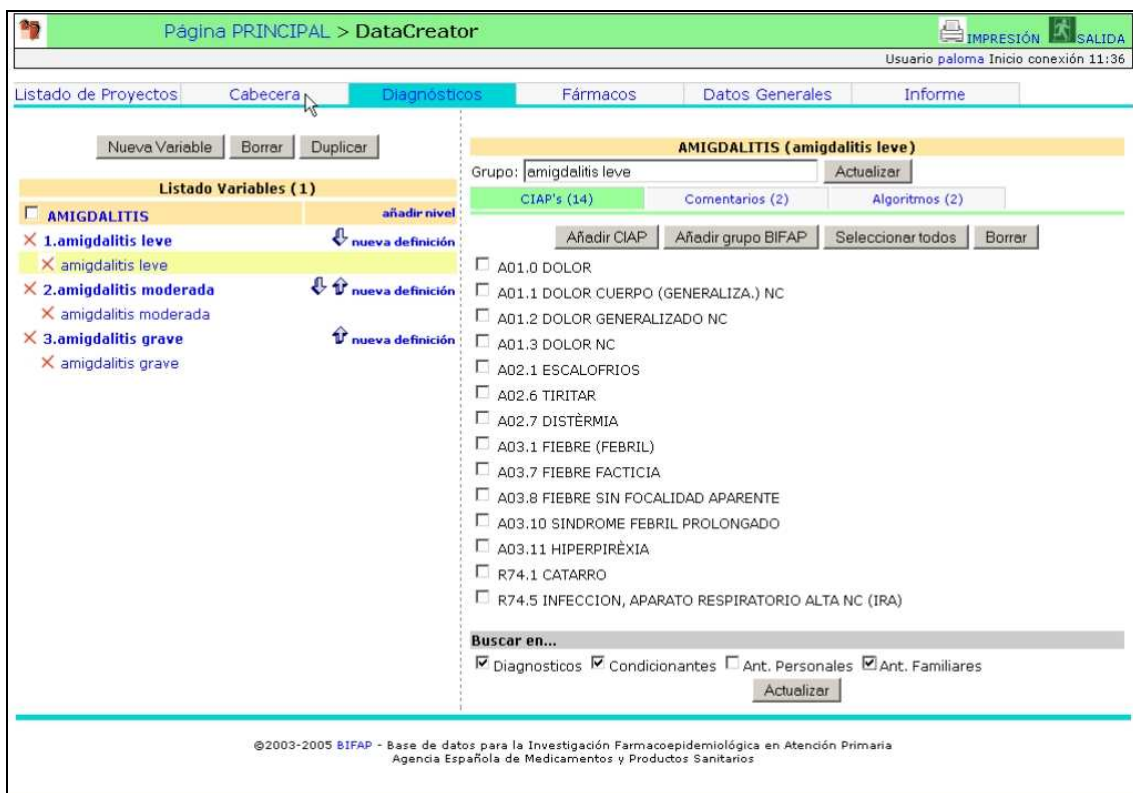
Página PRINCIPAL > DataCreator

IMPRESIÓN SALIDA

Usuario paloma Inicio conexión 11:36

Listado de Proyectos | Cabecera | Diagnósticos | Fármacos | Datos Generales | Informe

Nueva Variable | Borrar | Duplicar

Listado Variables (1)

AMIGDALITIS añadir nivel

1.amigdalitis leve nueva definición

amigdalitis leve

2.amigdalitis moderada nueva definición

amigdalitis moderada

3.amigdalitis grave nueva definición

amigdalitis grave

AMIGDALITIS (amigdalitis leve)

Grupo: amigdalitis leve Actualizar

CIAP's (14) | Comentarios (2) | Algoritmos (2)

Añadir CIAP | Añadir grupo BIFAP | Seleccionar todos | Borrar

A01.0 DOLOR

A01.1 DOLOR CUERPO (GENERALIZA.) NC

A01.2 DOLOR GENERALIZADO NC

A01.3 DOLOR NC

A02.1 ESCALOFRIOS

A02.6 TIRITAR

A02.7 DISTÈRMIA

A03.1 FIEBRE (FEBRIL)

A03.7 FIEBRE FACTICIA

A03.8 FIEBRE SIN FOCALIDAD APARENTE

A03.10 SINDROME FEBRIL PROLONGADO

A03.11 HIPERPIRÈXIA

R74.1 CATARRO

R74.5 INFECCION, APARATO RESPIRATORIO ALTA NC (IRA)

Buscar en...

Diagnosticos Condicionantes Ant. Personales Ant. Familiares

Actualizar

©2003-2005 BIFAP - Base de datos para la Investigación Farmacoepidemiológica en Atención Primaria
Agencia Española de Medicamentos y Productos Sanitarios